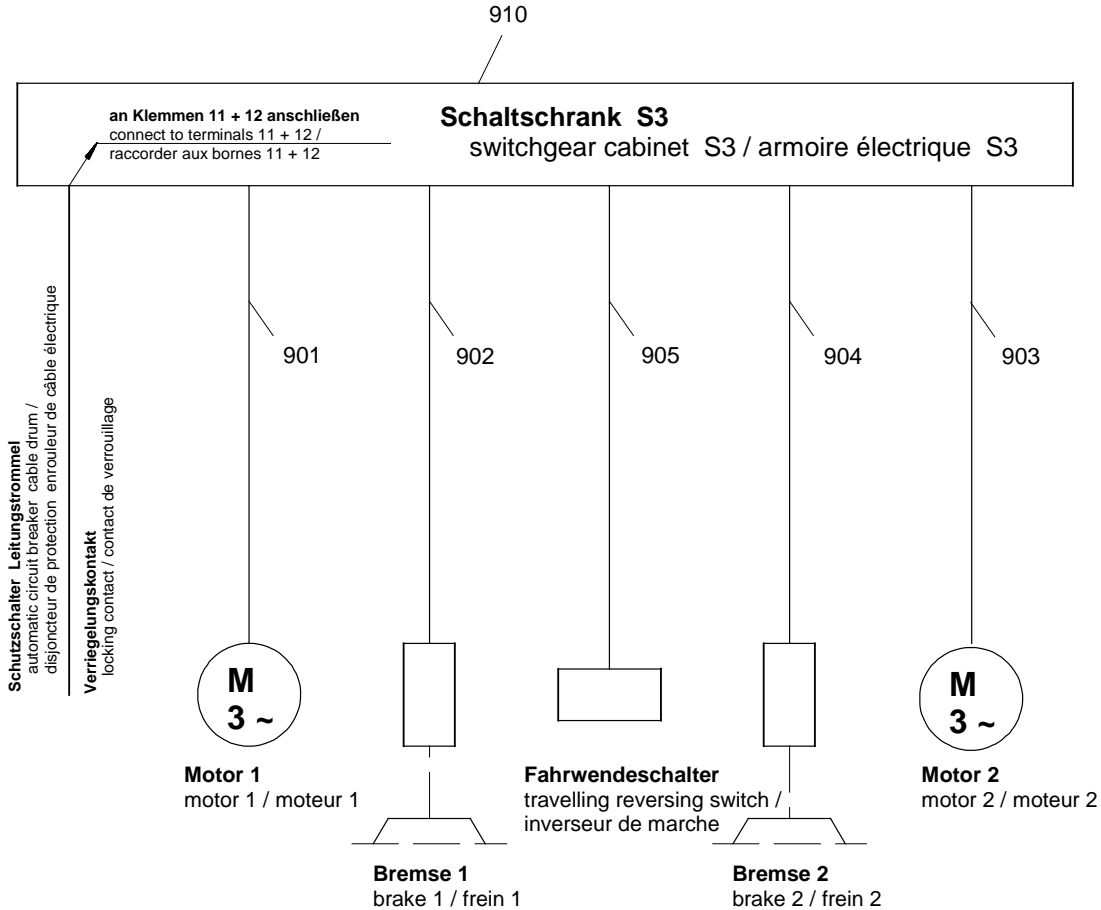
910

an Klemmen 11 + 12 anschließen
connect to terminals 11 + 12 /
raccorder aux bornes 11 + 12

Schaltschrank S3
switchgear cabinet S3 / armoire électrique S3

Schutzschalter Leitungstrommel
automatic circuit breaker cable drum /
disjoncteur de protection enrouleur de câble électrique

Verriegelungskontakt
locking contact / contact de verrouillage

901

902

905

904

903

M
3 ~

M
3 ~

Motor 1
motor 1 / moteur 1

Fahrwendeschalter
travelling reversing switch /
inverseur de marche

Motor 2
motor 2 / moteur 2

Bremse 1
brake 1 / frein 1

Bremse 2
brake 2 / frein 2